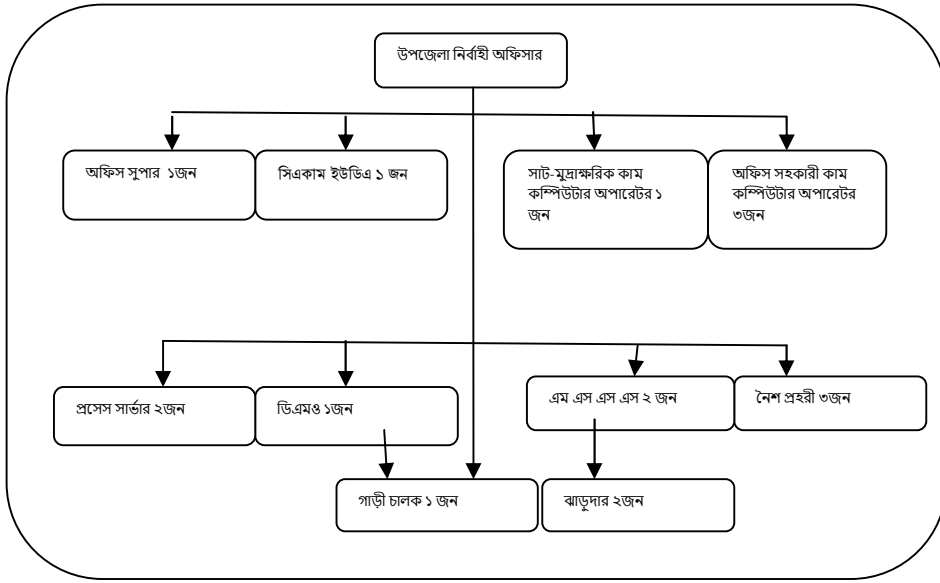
উপজেলা নির্বাহী অফিসার

অফিস সুপার ১জন

সিএকাম ইউডিএ ১ জন

সাট-মুদ্রাক্ষরিক কাম কম্পিউটার অপারেটর ১ জন

অফিস সহকারী কাম কম্পিউটার অপারেটর ৩জন

প্রসেস সার্ভার ২জন

ডিএমও ১জন

এম এস এস এস ২ জন

নৈশ প্রহরী ৩জন

গাড়ী চালক ১ জন

ঝাড়ুদার ২জন